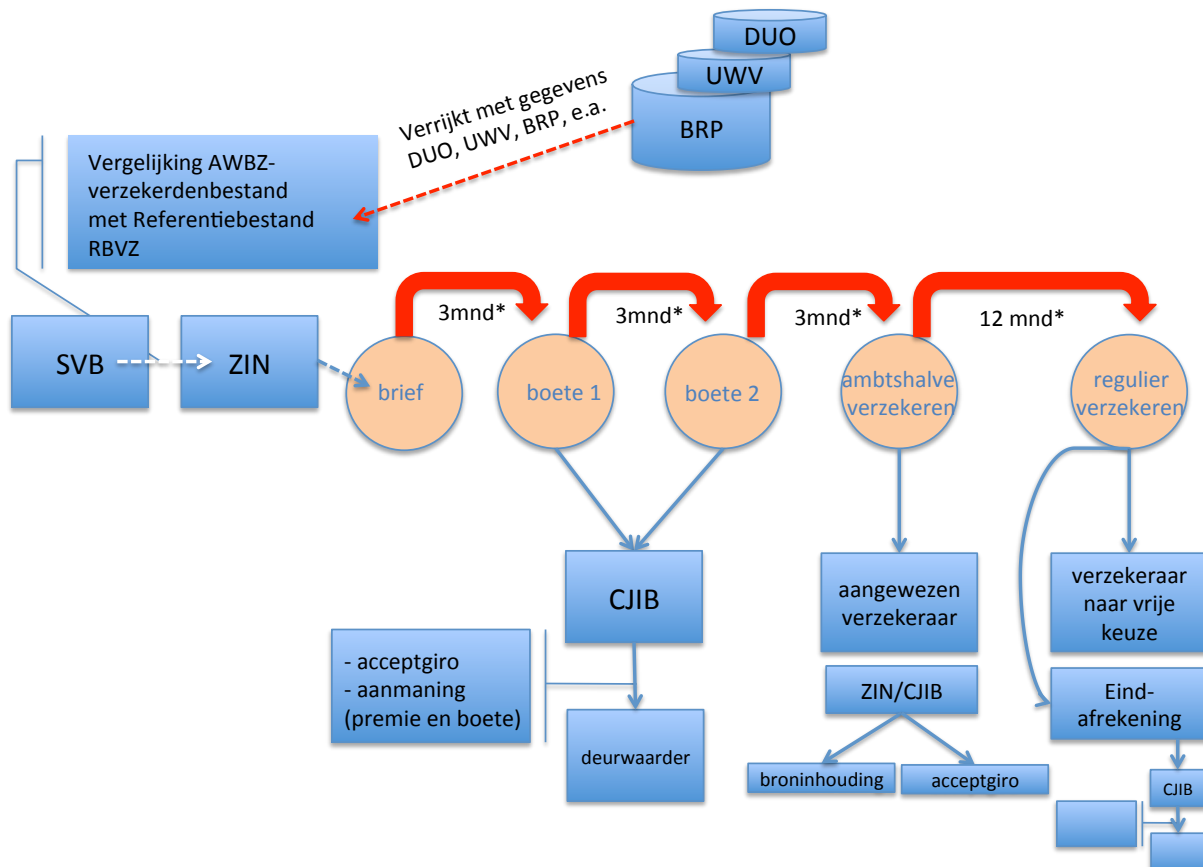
DUO

UWV

BRP

Verrijkt met gegevens DUO, UWV, BRP, e.a.

Vergelijking AWBZ-verzekerdenbestand met Referentiebestand RBVZ

SVB

ZIN

3mnd*

3mnd*

3mnd*

12 mnd*

brief

boete 1

boete 2

ambtshalve verzekeren

regulier verzekeren

CJIB

- acceptgiro
- aanmaning
(premie en boete)

deurwaarder

aangewezen verzekeraar

ZIN/CJIB

broninhouding

acceptgiro

verzekeraar naar vrije keuze

Eind-afrekening

CJIB